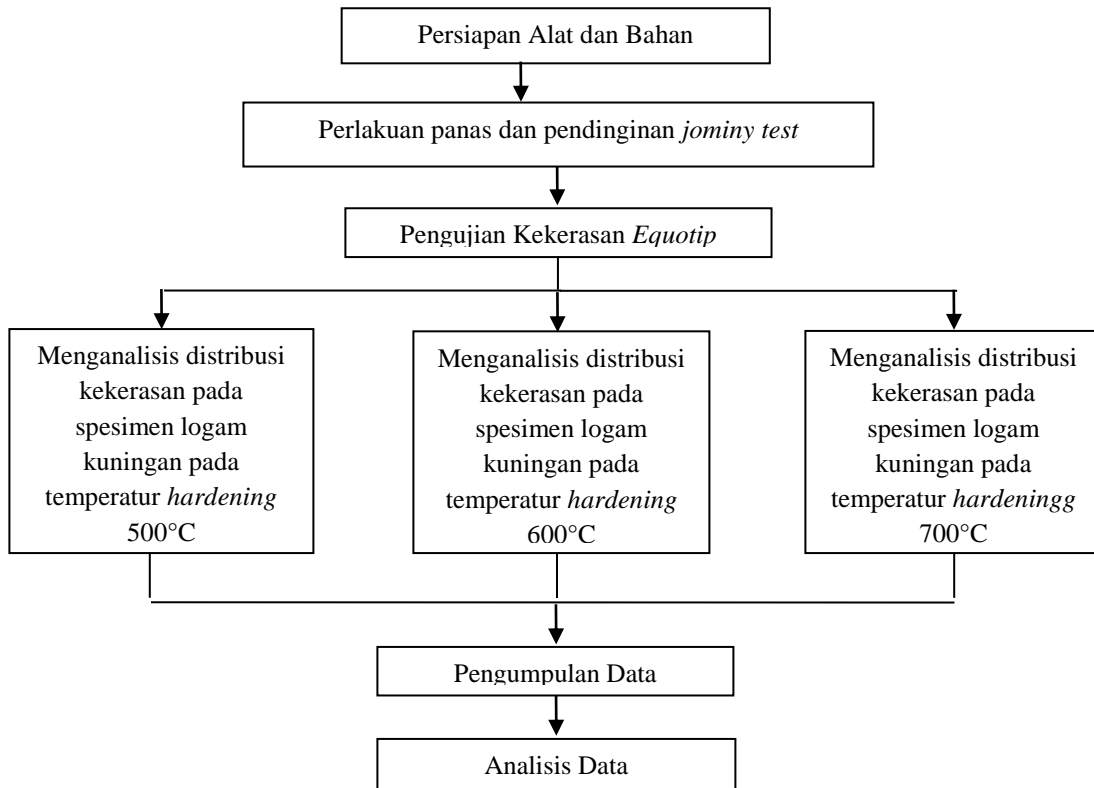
Persiapan Alat dan Bahan

Perlakuan panas dan pendinginan *jominy test*

Pengujian Kekerasan *Equotip*

Menganalisis distribusi kekerasan pada spesimen logam kuningan pada temperatur *hardening* 500°C

Menganalisis distribusi kekerasan pada spesimen logam kuningan pada temperatur *hardening* 600°C

Menganalisis distribusi kekerasan pada spesimen logam kuningan pada temperatur *hardeningg* 700°C

Pengumpulan Data

Analisis Data